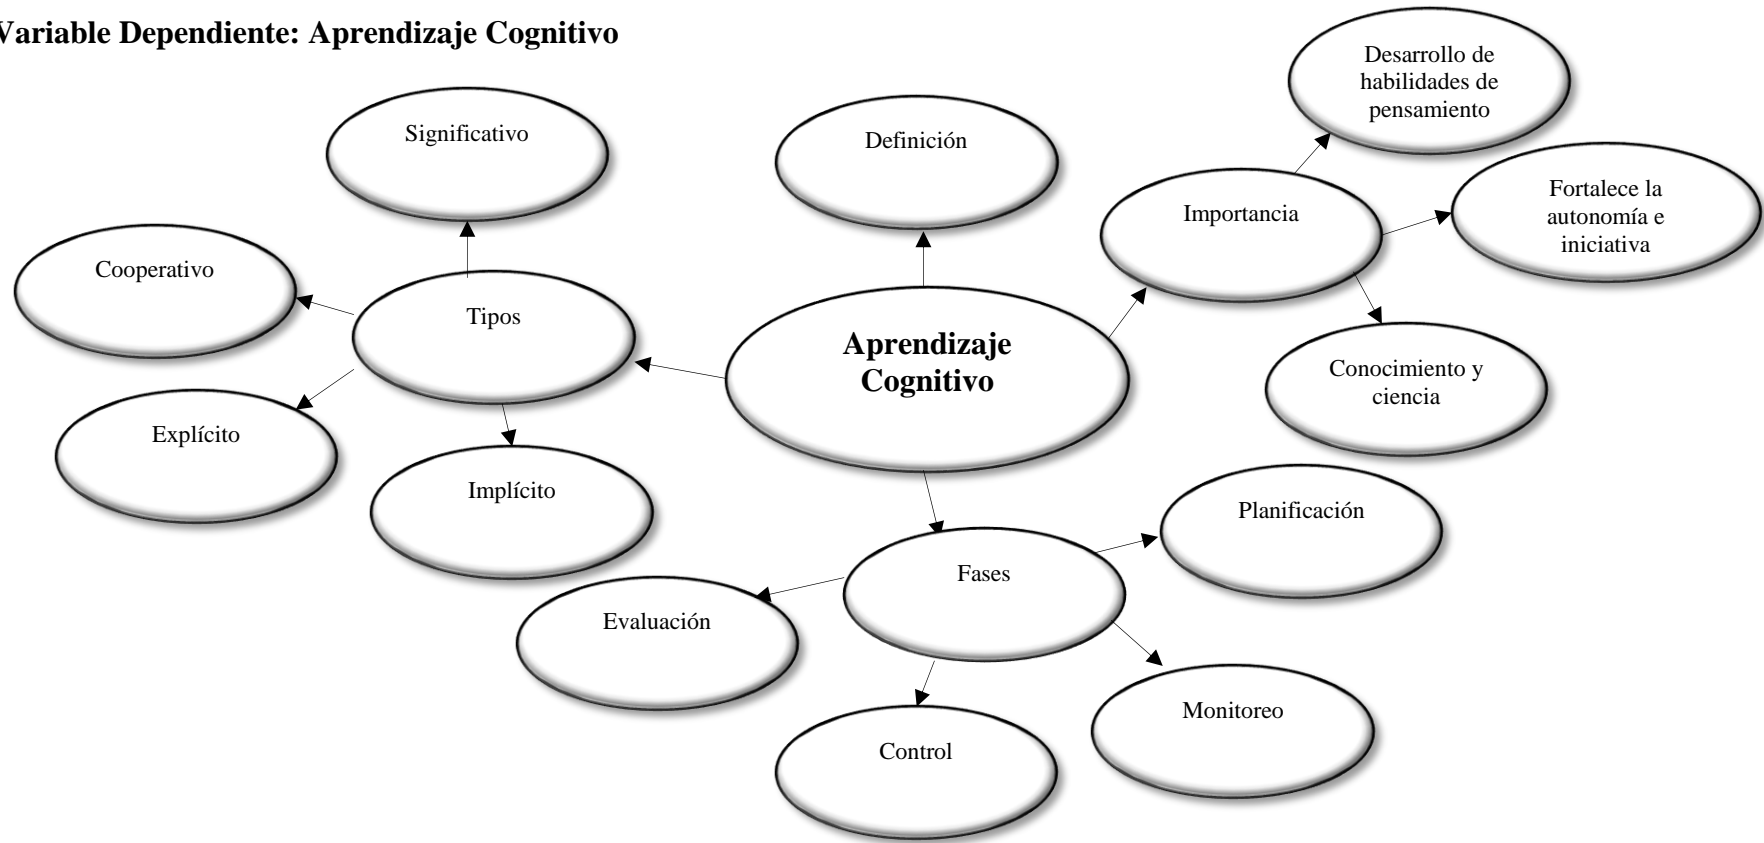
Variable Dependiente: Aprendizaje Cognitivo

Aprendizaje Cognitivo

Definición

Tipos

Significativo

Cooperativo

Explícito

Implícito

Importancia

Desarrollo de habilidades de pensamiento

Fortalece la autonomía e iniciativa

Conocimiento y ciencia

Fases

Planificación

Evaluación

Monitoreo

Control